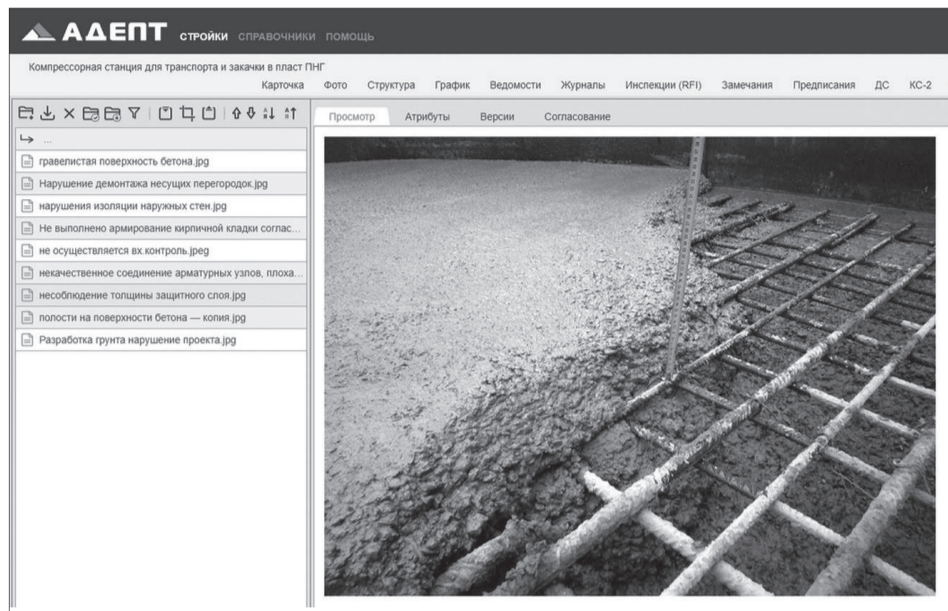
АДЕПТ СТРОЙКИ СПРАВОЧНИКИ ПОМОЩЬ

Компрессорная станция для транспорта и закачки в пласт ПНГ

Карточка Фото Структура График Ведомости Журналы Инспекции (RFI) Замечания Предписания ДС КС-2

...

гравелистая поверхность бетона.jpg

Нарушение демонтажа несущих перегородок.jpg

нарушения изоляции наружных стен.jpg

Не выполнено армирование кирпичной кладки соглас...

не осуществляется вх.контроль.jpeg

некачественное соединение арматурных узлов, плоха...

несоблюдение толщины защитного слоя.jpg

полости на поверхности бетона — копия.jpg

Разработка грунта нарушение проекта.jpg

Просмотр Атрибуты Версии Согласование